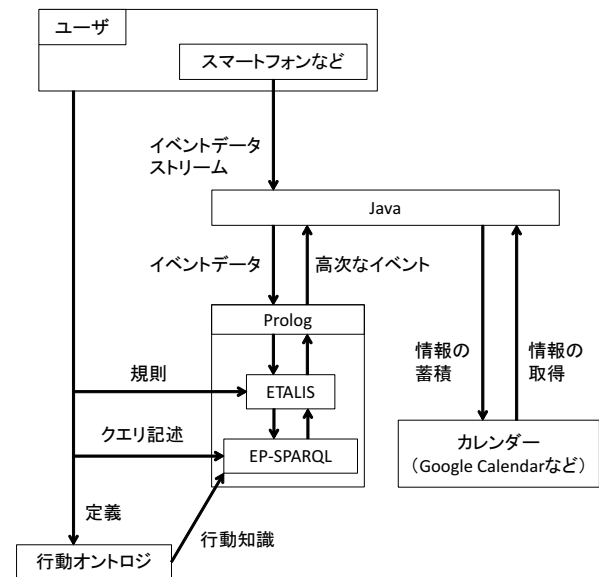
ユーザ

スマートフォンなど

イベントデータ
ストリーム

Java

イベントデータ

高次なイベント

Prolog

規則

ETALIS

クエリ記述

EP-SPARQL

情報の
蓄積

情報の
取得

カレンダー
（Google Calendarなど）

定義

行動知識

行動オントロジ